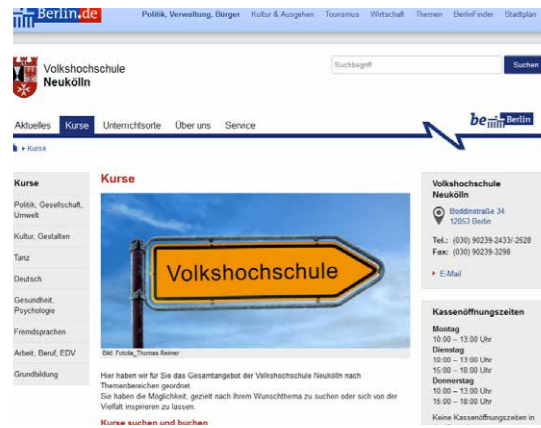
Berlin.de

Politik, Verwaltung, Bürger | Kultur & Ausgehen | Tourismus | Wirtschaft | Themen | BerlinFinder | Stadtplan

Volkshochschule Neukölln

Suchbegriff

Suchen

Aktuelles | Kurse | Unterrichtsorte | Über uns | Service

be Berlin

Kurse

Kurse

Politik, Gesellschaft, Umwelt

Kultur, Gestalten

Tanz

Deutsch

Gesundheit, Psychologie

Fremdsprachen

Arbeit, Beruf, EDV

Grundbildung

Kurse

Volkshochschule

Bild: Fotolia_Thomas Reimer

Hier haben wir für Sie das Gesamtangebot der Volkshochschule Neukölln nach Themenbereichen geordnet.
Sie haben die Möglichkeit, gezielt nach Ihrem Wunschthema zu suchen oder sich von der Vielfalt inspirieren zu lassen.

Kurse suchen und buchen

Volkshochschule Neukölln

Boddinstraße 34
12053 Berlin

Tel.: (030) 90239-2433/-2628
Fax: (030) 90239-3298

E-Mail

Kassenöffnungszeiten

Montag
10:00 – 13:00 Uhr
Dienstag
10:00 – 13:00 Uhr
15:00 – 18:00 Uhr
Donnerstag
10:00 – 13:00 Uhr
15:00 – 18:00 Uhr

Keine Kassenöffnungszeiten in